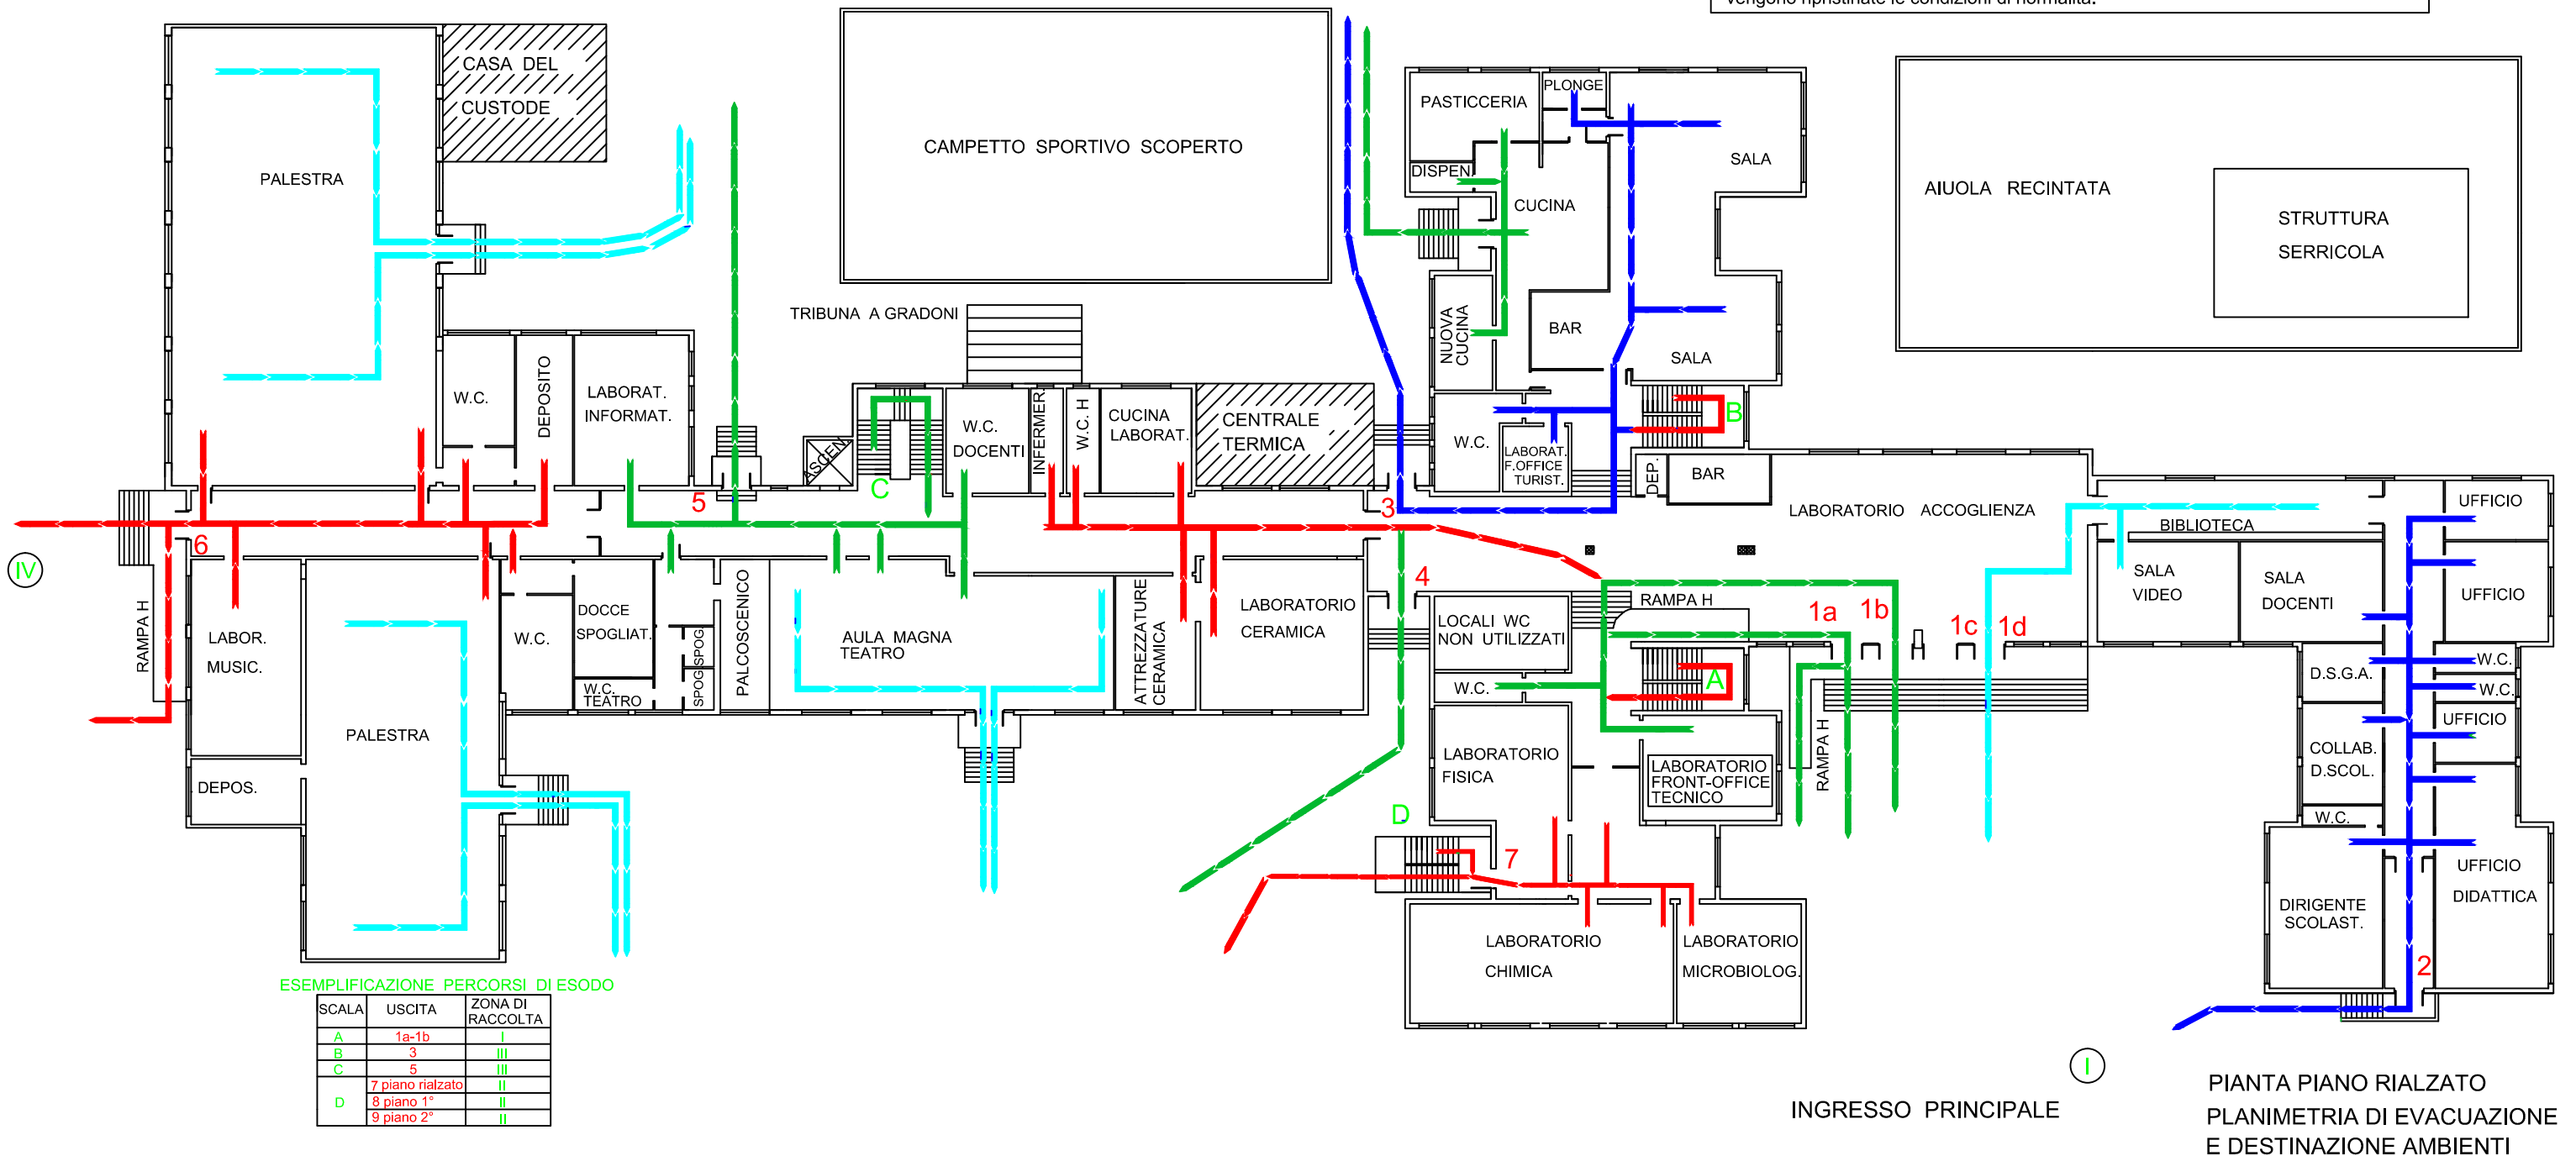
vengono ripristinate le condizioni di normalità.

CASA DEL CUSTODE
PALESTRA
CAMPETTO SPORTIVO SCOPERTO
PASTICCERIA
PLONGE
DISPEN.
CUCINA
SALA
AIUOLA RECINTATA
STRUTTURA SERRICOLA
TRIBUNA A GRADONI
NUOVA CUCINA
BAR
SALA
W.C.
DEPOSITO
LABORAT. INFORMAT.
W.C. DOCENTI
INFERMER.
W.C. H
CUCINA LABORAT.
CENTRALE TERMICA
W.C.
LABORAT. F.OFFICE TURIST.
B
DEP.
BAR
ASCEN.
C
5
3
LABORATORIO ACCOGLIENZA
UFFICIO
BIBLIOTECA
IV
6
SALA VIDEO
SALA DOCENTI
UFFICIO
RAMPA H
LABOR. MUSIC.
PALESTRA
W.C.
DOCCE SPOGLIAT.
W.C. TEATRO
SPOG
SPOG
PALCOSCENICO
AULA MAGNA TEATRO
ATTREZZATURE CERAMICA
LABORATORIO CERAMICA
4
LOCALI WC NON UTILIZZATI
RAMPA H
1a
1b
1c
1d
W.C.
A
D.S.G.A.
W.C.
W.C.
UFFICIO
DEPOS.
LABORATORIO FISICA
LABORATORIO FRONT-OFFICE TECNICO
RAMPA H
COLLAB. D.SCOL.
W.C.
D
7
UFFICIO DIDATTICA
DIRIGENTE SCOLAST.
LABORATORIO CHIMICA
LABORATORIO MICROBIOLOG.
2
ESEMPLIFICAZIONE PERCORSI DI ESODO

| SCALA | USCITA | ZONA DI RACCOLTA |
|---|---|---|
| A | 1a-1b | I |
| B | 3 | III |
| C | 5 | III |
| D | 7 piano rialzato | II |
| | 8 piano 1° | II |
| | 9 piano 2° | II |

I
INGRESSO PRINCIPALE
PIANTA PIANO RIALZATO
PLANIMETRIA DI EVACUAZIONE E DESTINAZIONE AMBIENTI